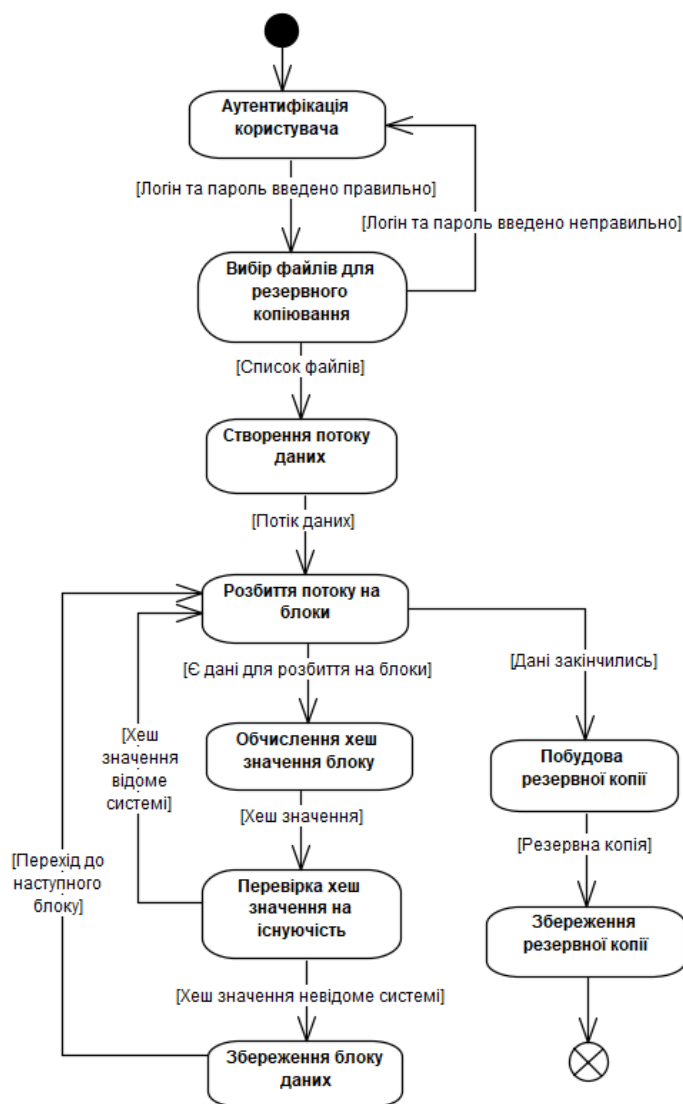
Аутентифікація користувача

[Логін та пароль введено правильно]

[Логін та пароль введено неправильно]

Вибір файлів для резервного копіювання

[Список файлів]

Створення потоку даних

[Потік даних]

Розбиття потоку на блоки

[Є дані для розбиття на блоки]

[Дані закінчились]

[Хеш значення відоме системі]

Обчислення хеш значення блоку

Побудова резервної копії

[Хеш значення]

[Перехід до наступного блоку]

[Резервна копія]

Перевірка хеш значення на існуючість

Збереження резервної копії

[Хеш значення невідоме системі]

Збереження блоку даних